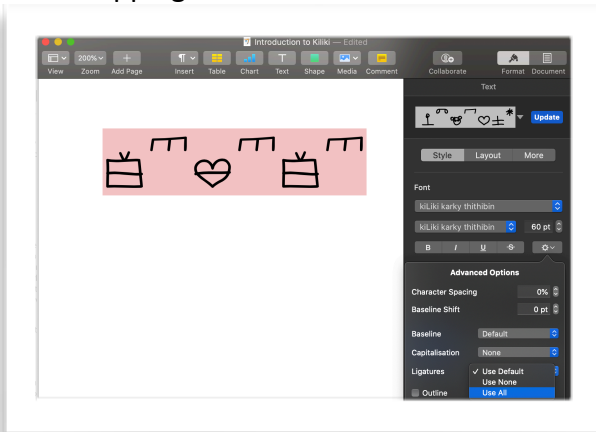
Introduction to Kiliki — Edited

View Zoom Add Page Insert Table Chart Text Shape Media Comment Collaborate Format Document

200%

Text

Update

Style Layout More

Font

kiLiki karky thithibin

kiLiki karky thithibin 60 pt

B I U S

Advanced Options

Character Spacing 0%

Baseline Shift 0 pt

Baseline Default

Capitalisation None

Ligatures ✓ Use Default
Use None
Use All

Outline